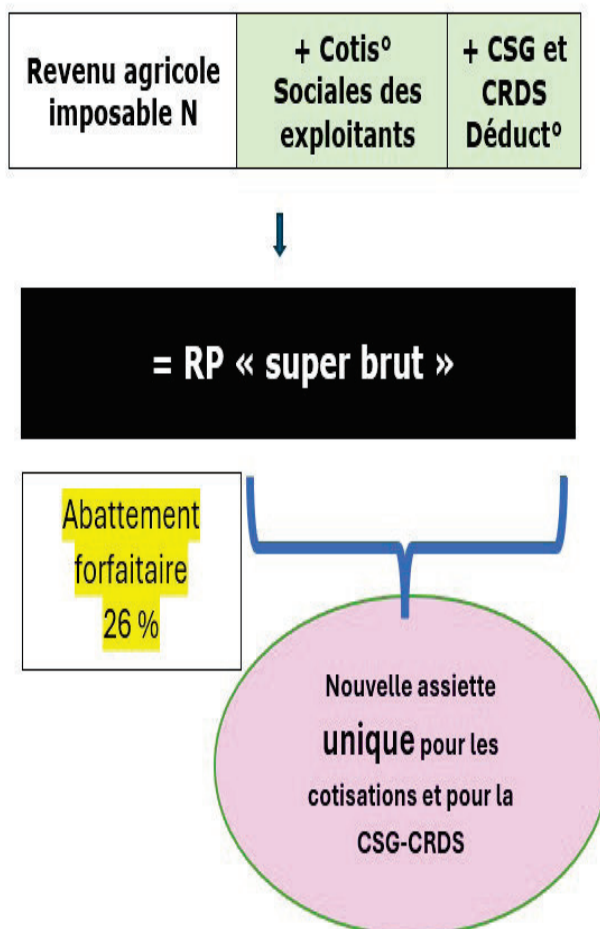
| Revenu agricole imposable N | + Cotis° Sociales des exploitants | + CSG et CRDS Déduct° |
|---|---|---|

= RP « super brut »

Abattement forfaitaire 26 %

Nouvelle assiette unique pour les cotisations et pour la CSG-CRDS